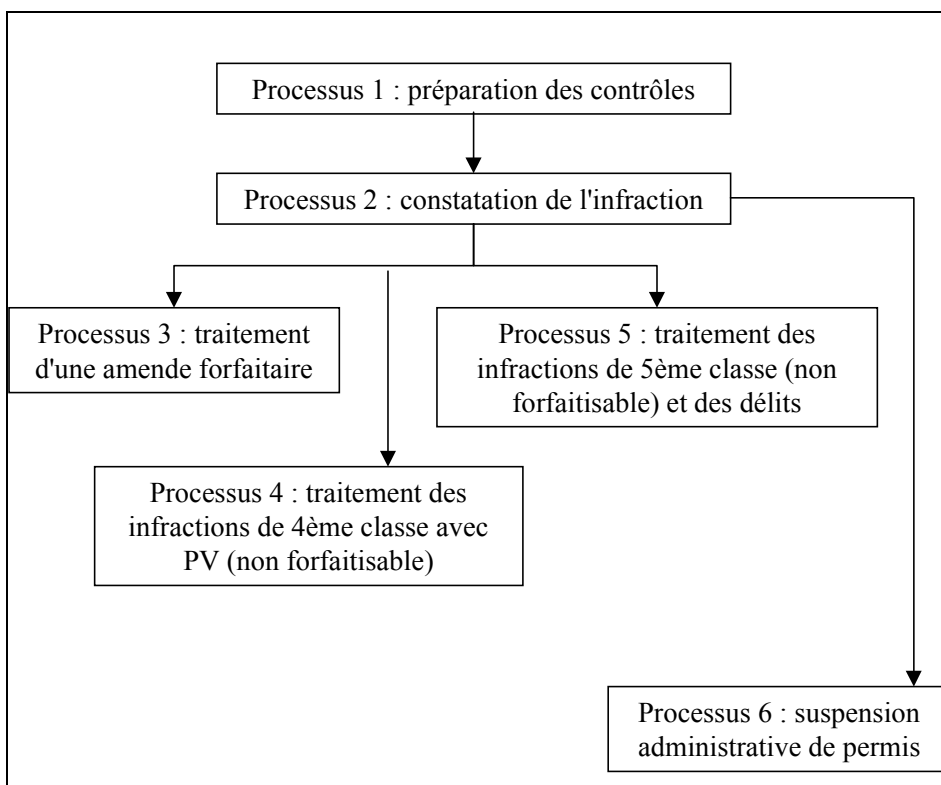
Processus 1 : préparation des contrôles

Processus 2 : constatation de l'infraction

Processus 3 : traitement d'une amende forfaitaire

Processus 5 : traitement des infractions de 5ème classe (non forfaitisable) et des délits

Processus 4 : traitement des infractions de 4ème classe avec PV (non forfaitisable)

Processus 6 : suspension administrative de permis